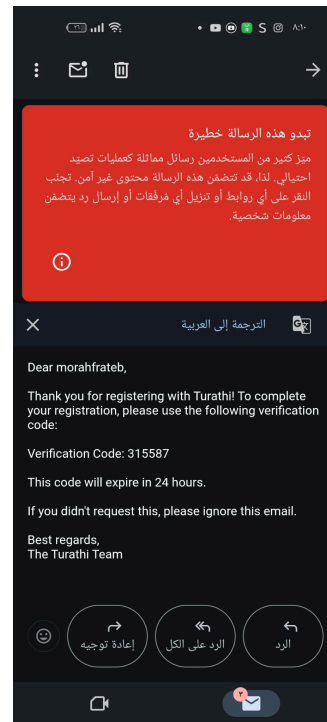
٨:١٠ S

تبدو هذه الرسالة خطيرة

ميّز كثير من المستخدمين رسائل مماثلة كعمليات تصيد احتيالي. لذا، قد تتضمن هذه الرسالة محتوى غير آمن. تجنب النقر على أي روابط أو تنزيل أي مُرفقات أو إرسال رد يتضمن معلومات شخصية.

الترجمة إلى العربية

Dear morahfrateb,

Thank you for registering with Turathi! To complete your registration, please use the following verification code:

Verification Code: 315587

This code will expire in 24 hours.

If you didn't request this, please ignore this email.

Best regards,
The Turathi Team

الرد

الرد على الكل

إعادة توجيه

٢